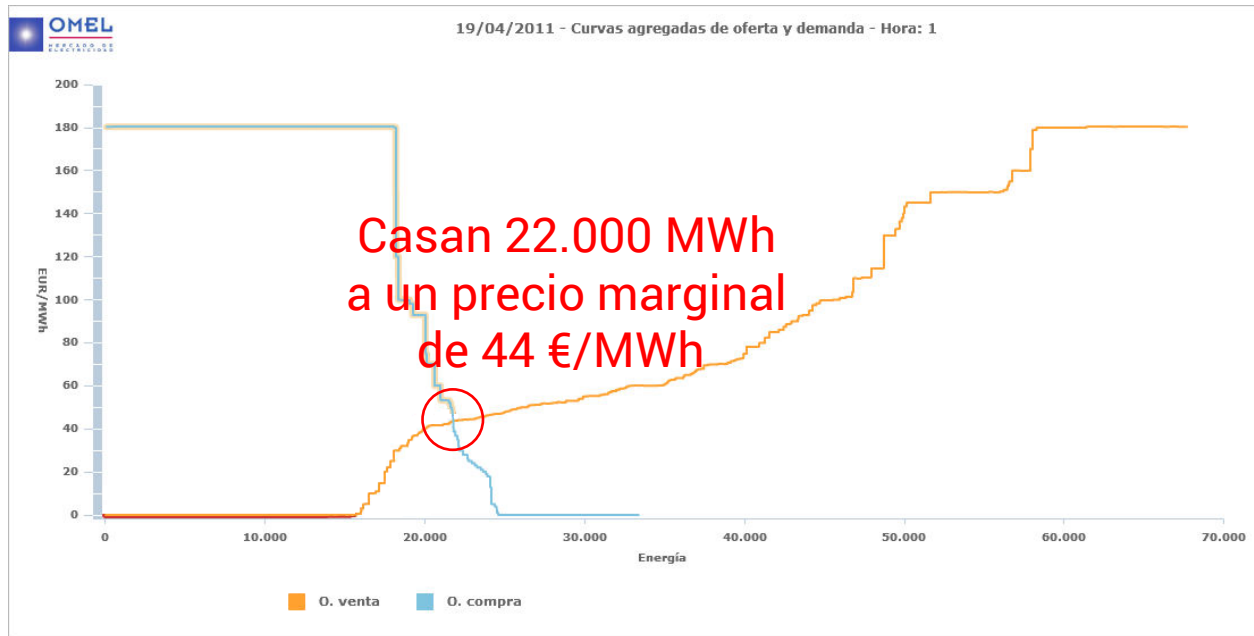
OMEL
MERCADO DE ELECTRICIDAD

19/04/2011 - Curvas agregadas de oferta y demanda - Hora: 1

200
180
160
140
120
100
80
60
40
20
0

EUR/MWh

0
10.000
20.000
30.000
40.000
50.000
60.000
70.000

Energía

Casan 22.000 MWh a un precio marginal de 44 €/MWh

O. venta
O. compra